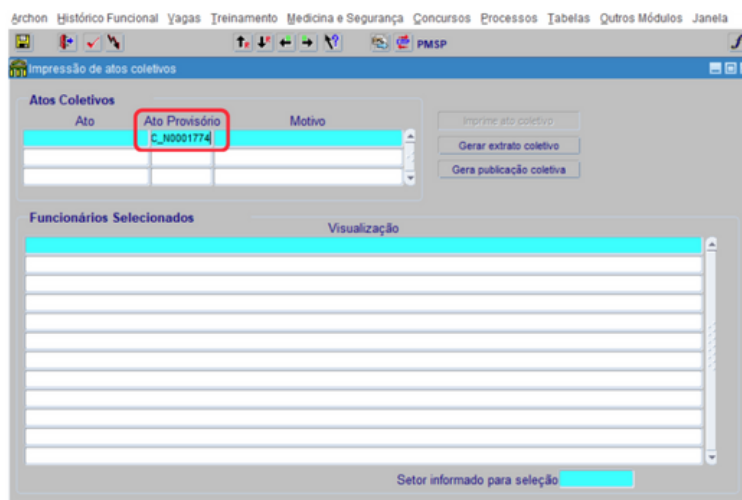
Archon Histórico Funcional Vagas Treinamento Medicina e Segurança Concursos Processos Tabelas Outros Módulos Janela

PMSP

Impressão de atos coletivos

Atos Coletivos

| Ato | Ato Provisório | Motivo |
|---|---|---|
| | C_N0001774 | |
| | | |
| | | |

Imprime ato coletivo

Gerar extrato coletivo

Gera publicação coletiva

Funcionários Selecionados

Visualização

Setor informado para seleção